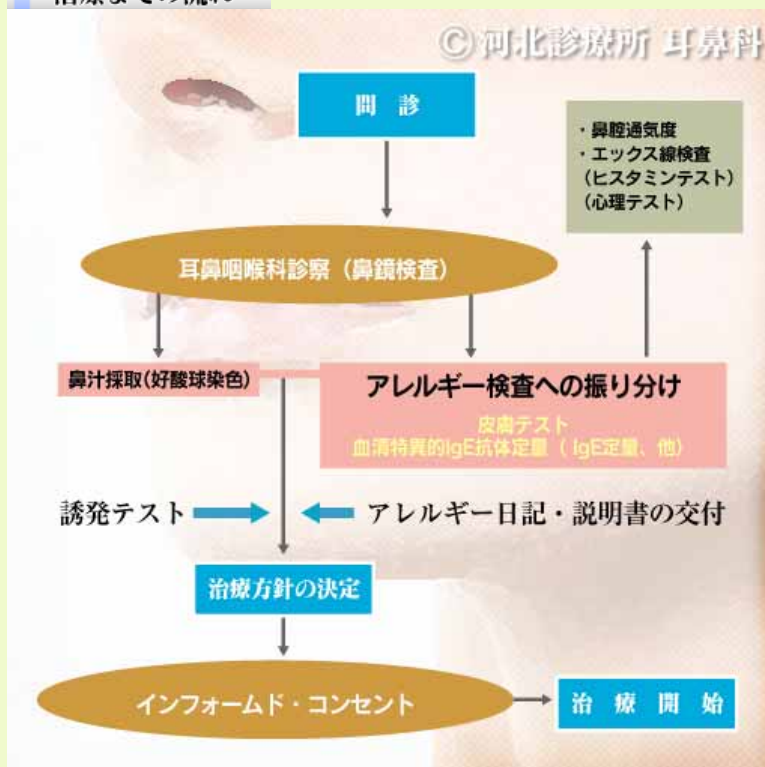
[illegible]

© 河北診療所 耳鼻科

問　診

・鼻腔通気度
・エックス線検査
（ヒスタミンテスト）
（心理テスト）

耳鼻咽喉科診察（鼻鏡検査）

鼻汁採取(好酸球染色)

アレルギー検査への振り分け

皮膚テスト
血清特異的IgE抗体定量（ IgE定量、他）

誘発テスト

アレルギー日記・説明書の交付

治療方針の決定

インフォームド・コンセント

治　療　開　始